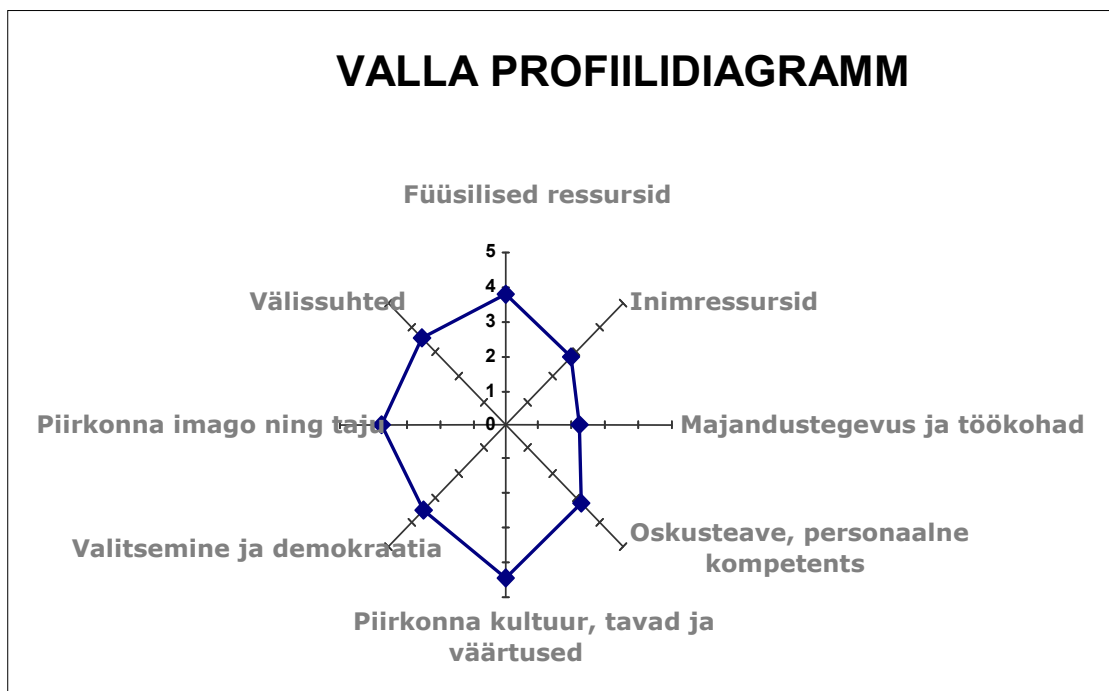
VALLA PROFIILIDIAGRAMM

Füüsilised ressursid

5
4
3
2
1
0

Välissuhted

Inimressursid

Piirkonna imago ning taju

Majandustegevus ja töökohad

Valitsemine ja demokraatia

Oskusteave, personaalne kompetents

Piirkonna kultuur, tavad ja väärtused